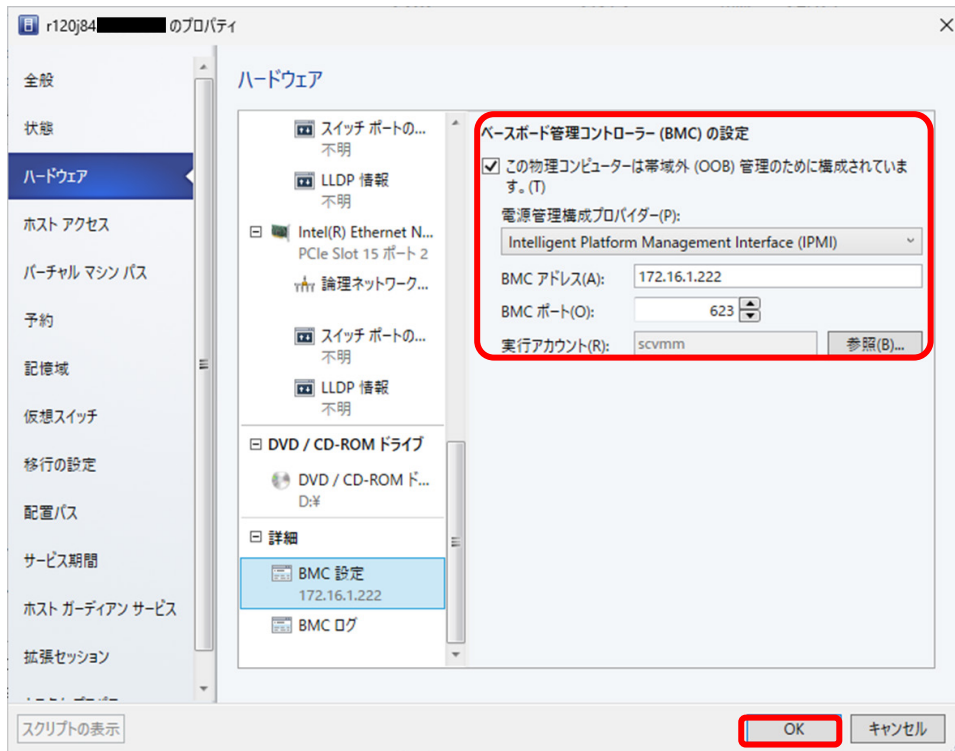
r120j84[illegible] のプロパティ

全般
状態
ハードウェア
ホスト アクセス
バーチャル マシン パス
予約
記憶域
仮想スイッチ
移行の設定
配置パス
サービス期間
ホスト ガーディアン サービス
拡張セッション
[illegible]

ハードウェア

スイッチ ポートの...
不明
LLDP 情報
不明
Intel(R) Ethernet N...
PCIe Slot 15 ポート 2
論理ネットワーク...
スイッチ ポートの...
不明
LLDP 情報
不明
DVD / CD-ROM ドライブ
DVD / CD-ROM ド...
D:¥
詳細
BMC 設定
172.16.1.222
BMC ログ

ベースボード管理コントローラー (BMC) の設定
この物理コンピューターは帯域外 (OOB) 管理のために構成されています。(T)
電源管理構成プロバイダー(P):
Intelligent Platform Management Interface (IPMI)
BMC アドレス(A): 172.16.1.222
BMC ポート(O): 623
実行アカウント(R): scvmm
参照(B)...

スクリプトの表示
OK
キャンセル